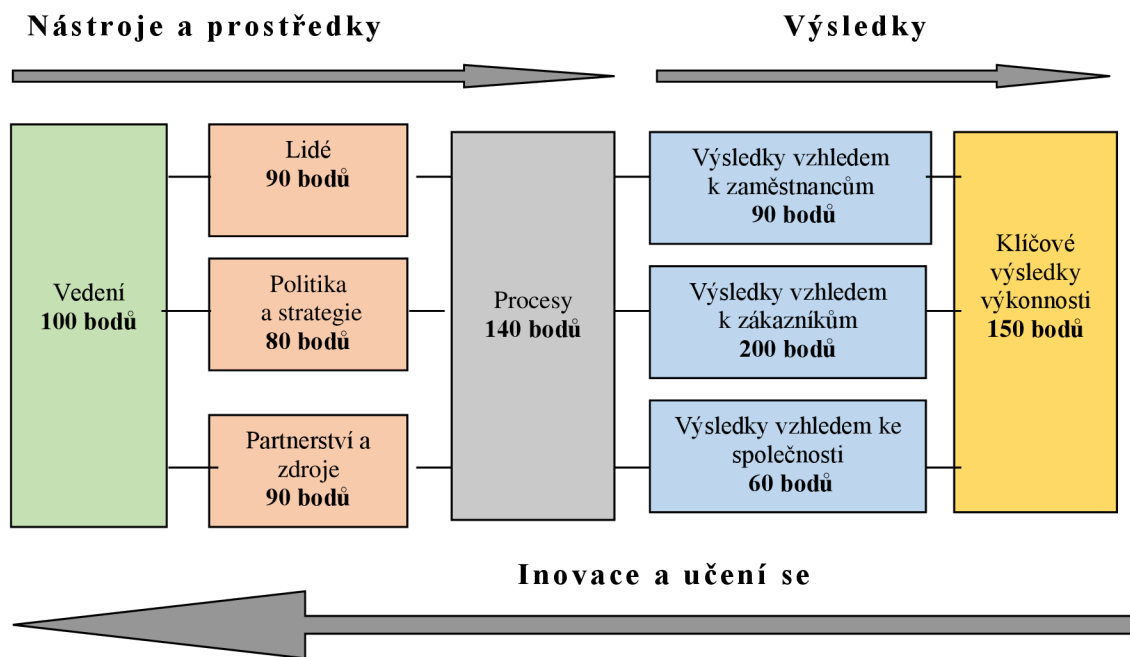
Nástroje a prostředky

Výsledky

Vedení
100 bodů

Lidé
90 bodů

Politika a strategie
80 bodů

Partnerství a zdroje
90 bodů

Procesy
140 bodů

Výsledky vzhledem k zaměstnancům
90 bodů

Výsledky vzhledem k zákazníkům
200 bodů

Výsledky vzhledem ke společnosti
60 bodů

Klíčové výsledky výkonnosti
150 bodů

Inovace a učení se